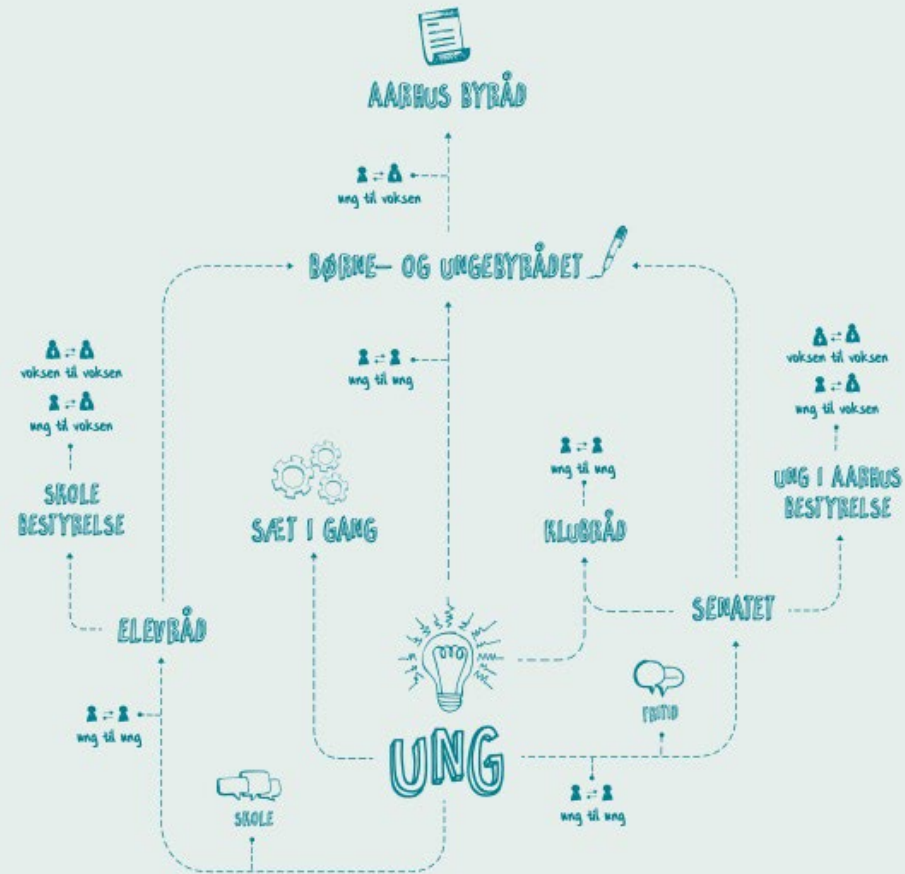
AARHUS BYRÅD

ung til voksen

BØRNE- OG UNGEBYRÅDET

ung til ung

voksen til voksen

ung til voksen

SKOLE BESTYRELSE

SÆT I GANG

ung til ung

KLUBRÅD

voksen til voksen

ung til voksen

UNG I AARHUS BESTYRELSE

ELEVRÅD

SENATET

ung til ung

FRITID

UNG

SKOLE

ung til ung